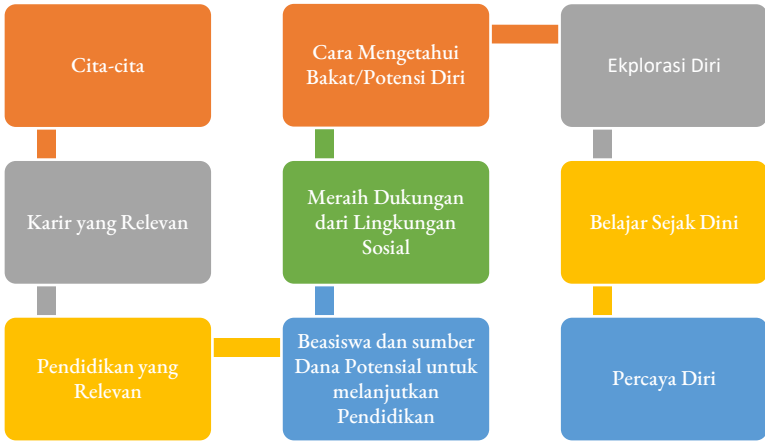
Cita-cita

Karir yang Relevan

Pendidikan yang Relevan

Beasiswa dan sumber Dana Potensial untuk melanjutkan Pendidikan

Meraih Dukungan dari Lingkungan Sosial

Cara Mengetahui Bakat/Potensi Diri

Ekplorasi Diri

Belajar Sejak Dini

Percaya Diri